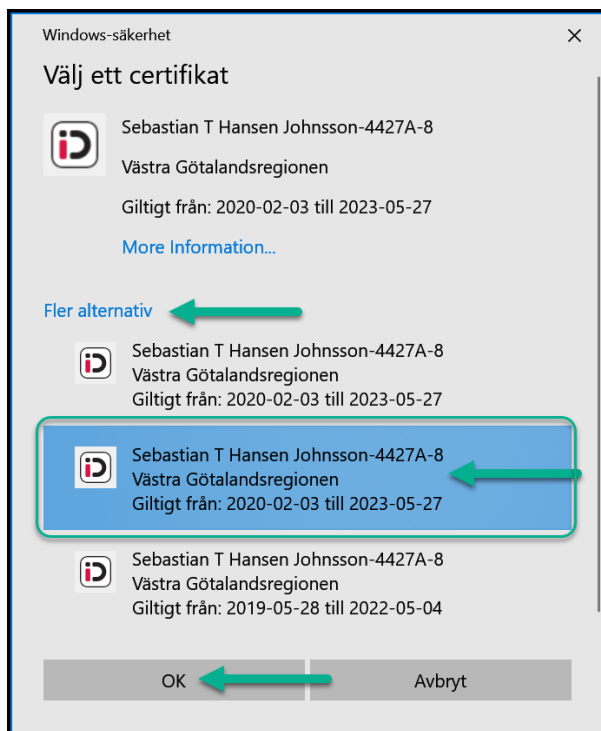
Windows-säkerhet

×

Välj ett certifikat

Sebastian T Hansen Johnsson-4427A-8

Västra Götalandsregionen

Giltigt från: 2020-02-03 till 2023-05-27

More Information...

Fler alternativ

Sebastian T Hansen Johnsson-4427A-8
Västra Götalandsregionen
Giltigt från: 2020-02-03 till 2023-05-27

Sebastian T Hansen Johnsson-4427A-8
Västra Götalandsregionen
Giltigt från: 2020-02-03 till 2023-05-27

Sebastian T Hansen Johnsson-4427A-8
Västra Götalandsregionen
Giltigt från: 2019-05-28 till 2022-05-04

OK

Avbryt